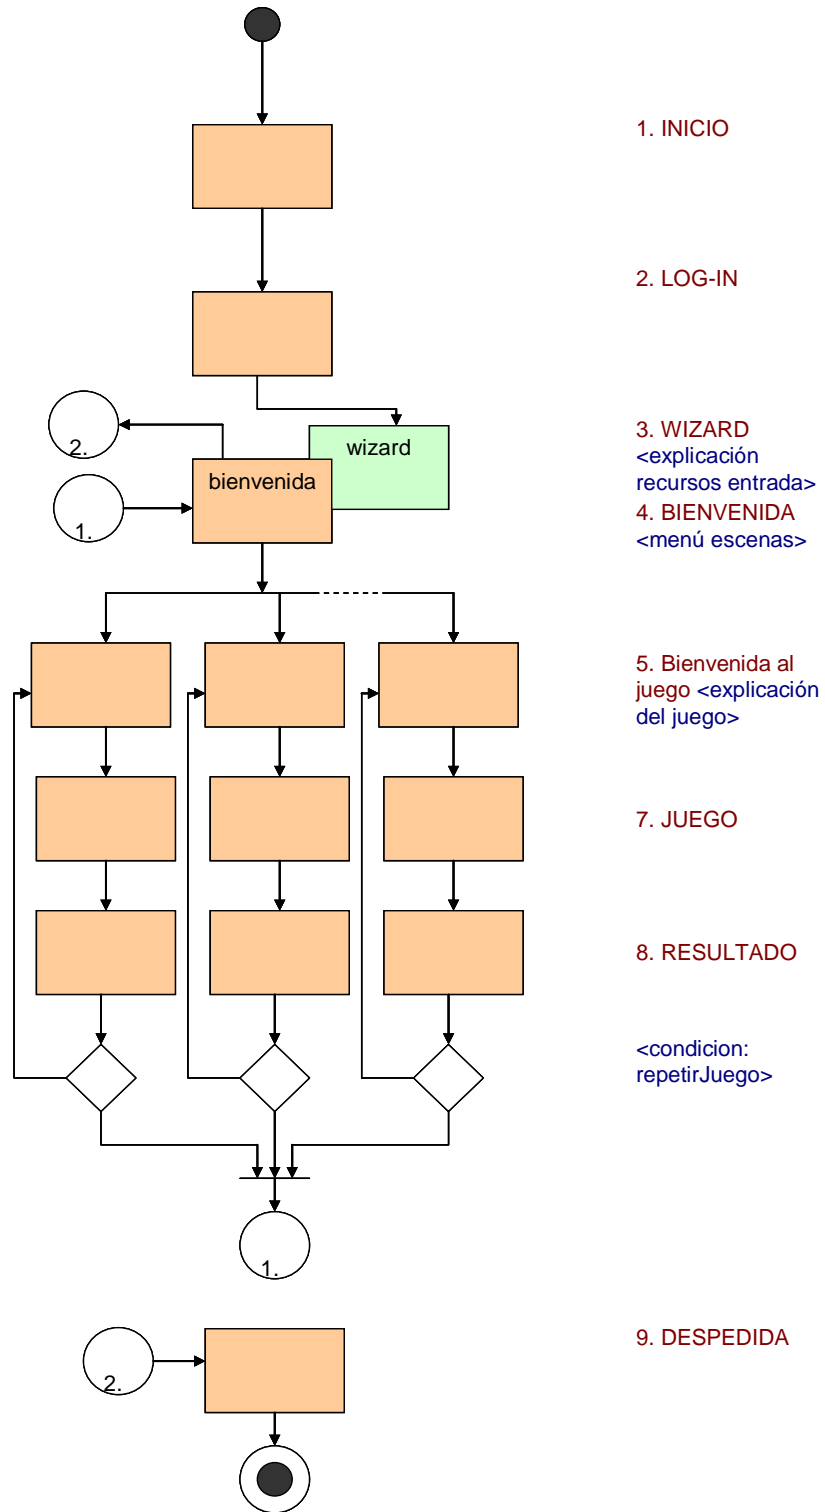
1. INICIO

2. LOG-IN

2.

wizard

bienvenida

1.

3. WIZARD <explicación recursos entrada>

4. BIENVENIDA <menú escenas>

5. Bienvenida al juego <explicación del juego>

7. JUEGO

8. RESULTADO

<condicion: repetirJuego>

1.

2.

9. DESPEDIDA